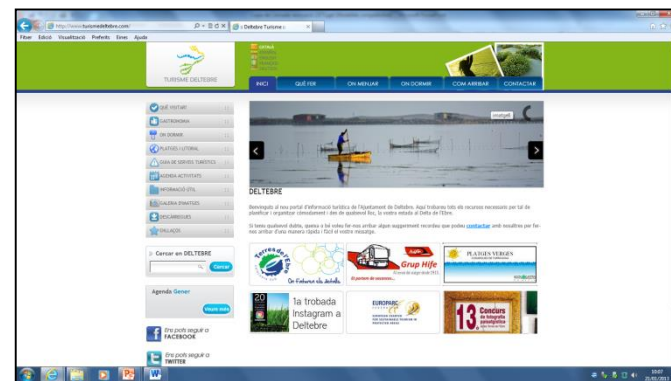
http://www.turismedeltebre.com/
Deltebre Turisme
Fitxer Edició Visualització Preferits Eines Ajuda

TURISME DELTEBRE

INICI QUÈ FER ON MENJAR ON DORMIR COM ARRIBAR CONTACTAR

QUÈ VISITAR
GASTRONOMIA
ON DORMIR
PLATGES I LITORAL
GUIA DE SERVEIS TURÍSTICS
AGENDA ACTIVITATS
INFORMACIÓ ÚTIL
GALERIA D'IMATGES
DESCÀRREGUES
ENLLAÇOS

Cercar en DELTEBRE
Cercar

Agenda Gener
Veure més

Ens pots seguir a FACEBOOK

Ens pots seguir a TWITTER

DELTEBRE

Benvinguts al nou portal d'informació turística de l'Ajuntament de Deltebre. Aquí trobareu tots els recursos necessaris per tal de planificar i organitzar còmodament i des de qualsevol lloc, la vostra estada al Delta de l'Ebre.

Si teniu qualsevol dubte, queixa o bé voleu fer-nos arribar algun suggeriment recordeu que podeu contactar amb nosaltres per fer-nos arribar d'una manera ràpida i fàcil el vostre missatge.

Terres de l'Ebre

Grup Hife

PLATGES VERGES

1a trobada Instagram a Deltebre

EUROPARC

13 Concurs